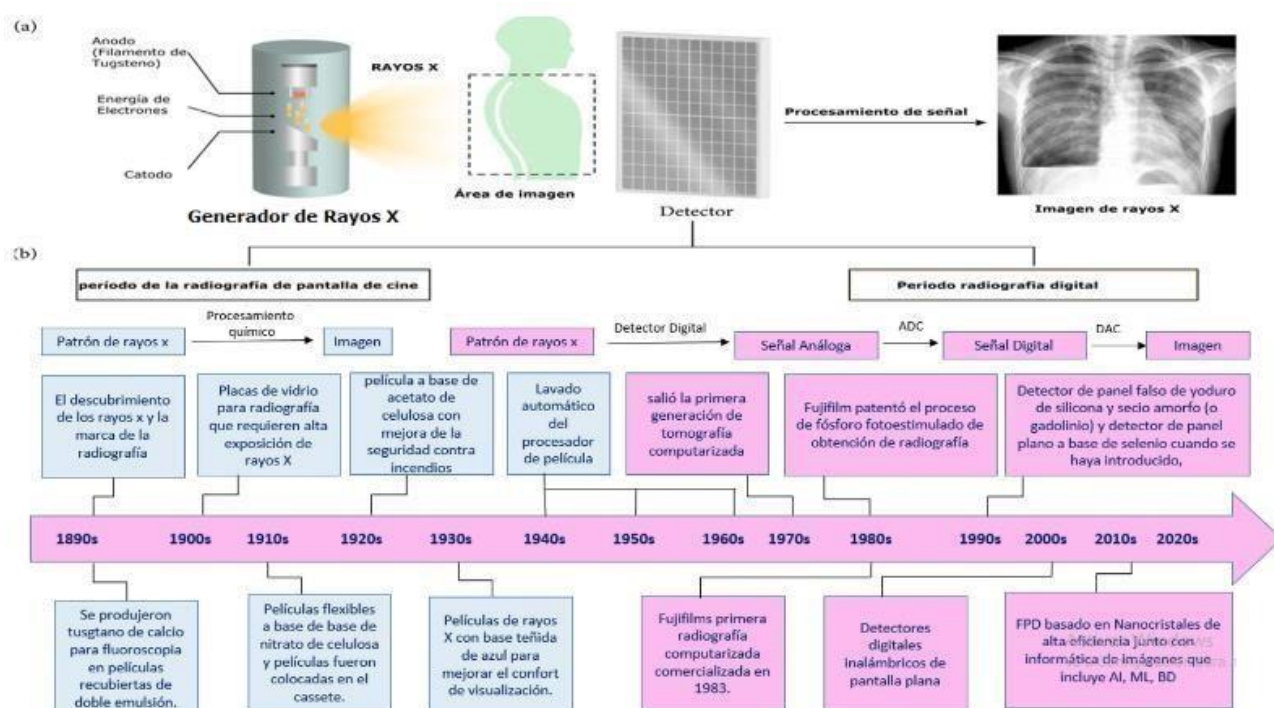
(a)

Anodo (Filamento de Tugsteno)

Energía de Electrones

Catodo

Generador de Rayos X

RAYOS X

Área de imagen

Detector

Procesamiento de señal

Imagen de rayos X

(b)

período de la radiografía de pantalla de cine

Periodo radiografía digital

Patrón de rayos x

Procesamiento químico

Imagen

Patrón de rayos x

Detector Digital

Señal Análoga

ADC

Señal Digital

DAC

Imagen

El descubrimiento de los rayos x y la marca de la radiografía

Placas de vidrio para radiografía que requieren alta exposición de rayos X

película a base de acetato de celulosa con mejora de la seguridad contra incendios

Lavado automático del procesador de película

salió la primera generación de tomografía computarizada

Fujifilm patentó el proceso de fósforo fotoestimulado de obtención de radiografía

Detector de panel falso de yoduro de silicona y secio amorfo (o gadolinio) y detector de panel plano a base de selenio cuando se haya introducido,

1890s 1900s 1910s 1920s 1930s 1940s 1950s 1960s 1970s 1980s 1990s 2000s 2010s 2020s

Se produjeron tusgtano de calcio para fluoroscopia en películas recubiertas de doble emulsión.

Películas flexibles a base de base de nitrato de celulosa y películas fueron colocadas en el cassete.

Películas de rayos X con base teñida de azul para mejorar el confort de visualización.

Fujifilms primera radiografía computarizada comercializada en 1983.

Detectores digitales inalámbricos de pantalla plana

FPD basado en Nanocristales de alta eficiencia junto con informática de imágenes que incluye AI, ML, BD